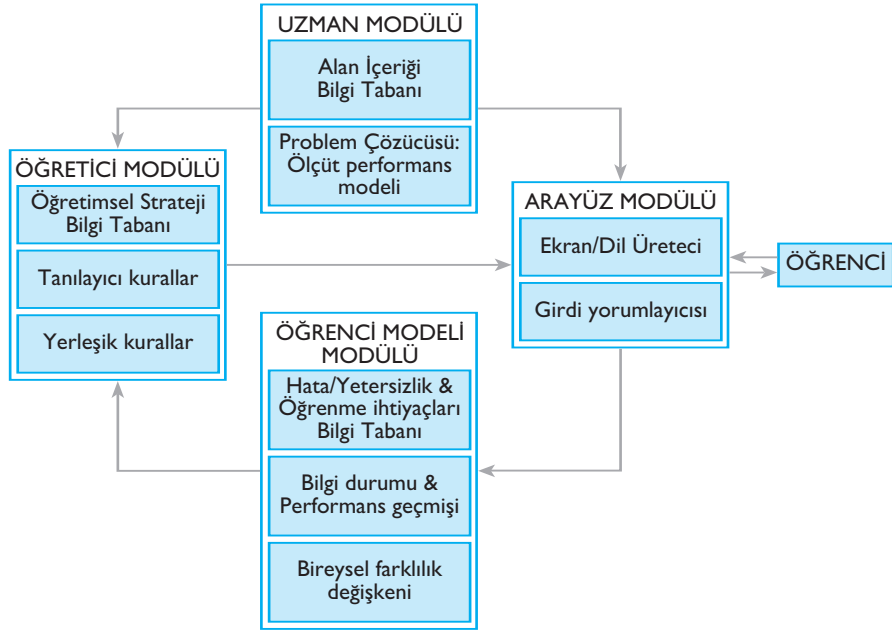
UZMAN MODÜLÜ

Alan İçeriği Bilgi Tabanı

Problem Çözücüsü: Ölçüt performans modeli

ÖĞRETİCİ MODÜLÜ

Öğretimsel Strateji Bilgi Tabanı

Tanılayıcı kurallar

Yerleşik kurallar

ARAYÜZ MODÜLÜ

Ekran/Dil Üreteci

Girdi yorumlayıcısı

ÖĞRENCİ

ÖĞRENCİ MODELİ MODÜLÜ

Hata/Yetersizlik & Öğrenme ihtiyaçları Bilgi Tabanı

Bilgi durumu & Performans geçmişi

Bireysel farklılık değişkeni